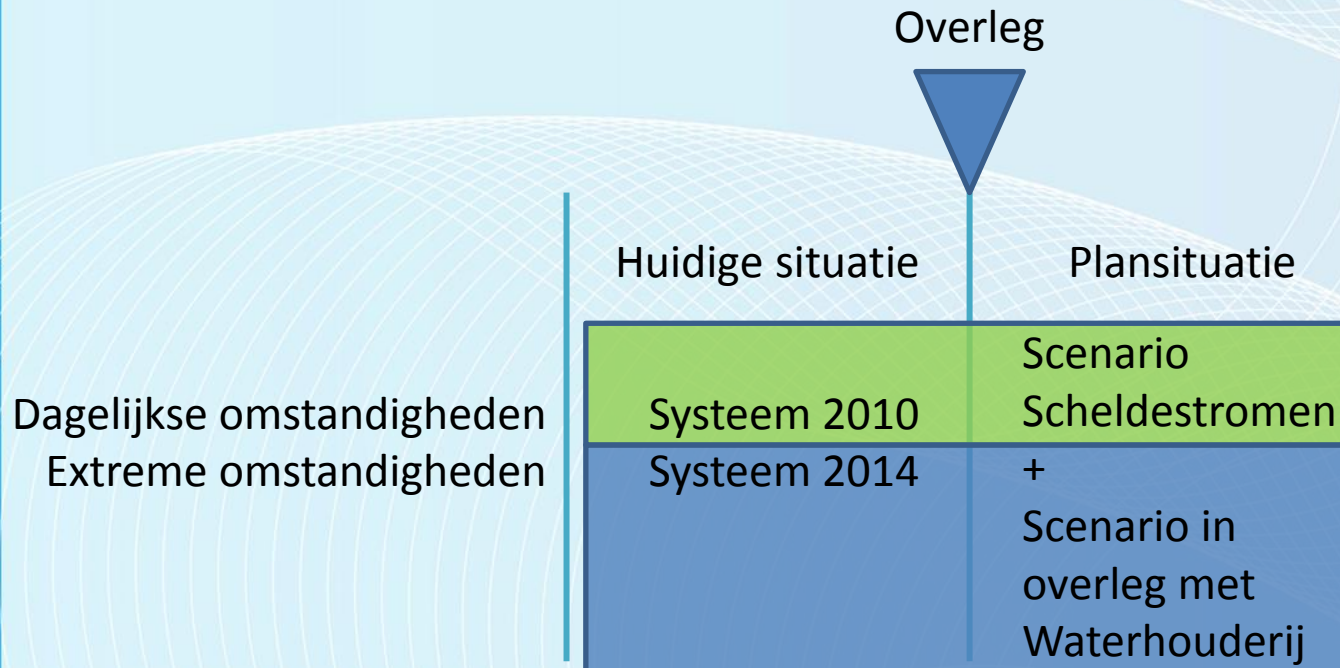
Overleg

| | Huidige situatie | Plansituatie |
|---|---|---|
| Dagelijkse omstandigheden | Systeem 2010 | Scenario Scheldestromen |
| Extreme omstandigheden | Systeem 2014 | + Scenario in overleg met Waterhouderij |